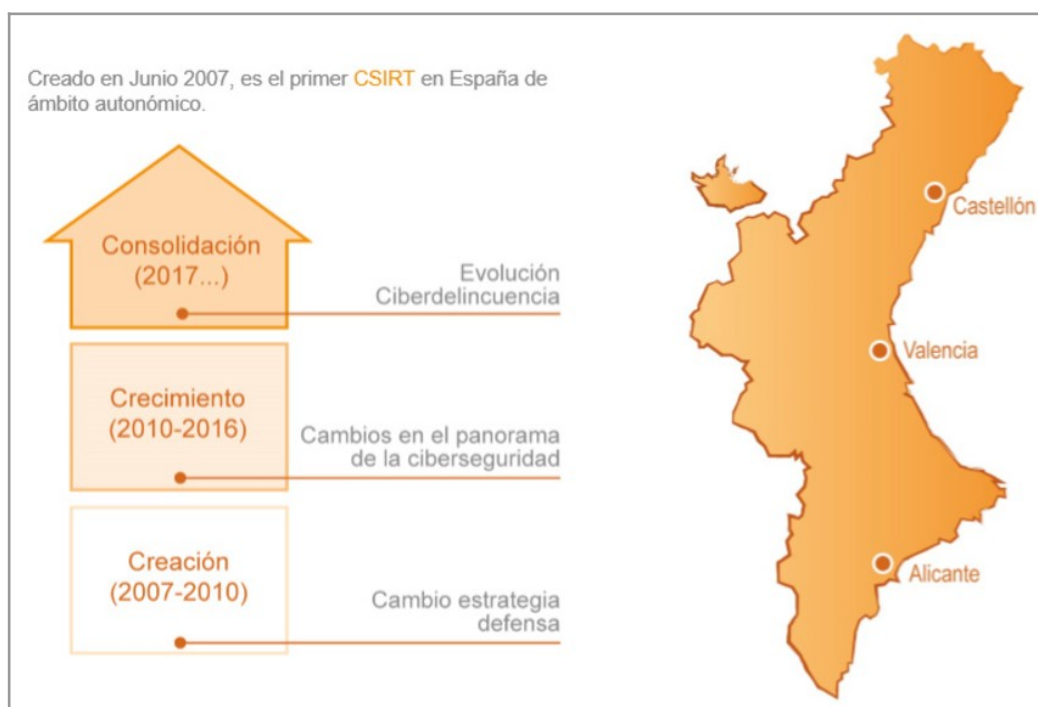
Creado en Junio 2007, es el primer CSIRT en España de ámbito autonómico.

Consolidación
(2017...)

Evolución
Ciberdelincuencia

Crecimiento
(2010-2016)

Cambios en el panorama
de la ciberseguridad

Creación
(2007-2010)

Cambio estrategia
defensa

Castellón

Valencia

Alicante